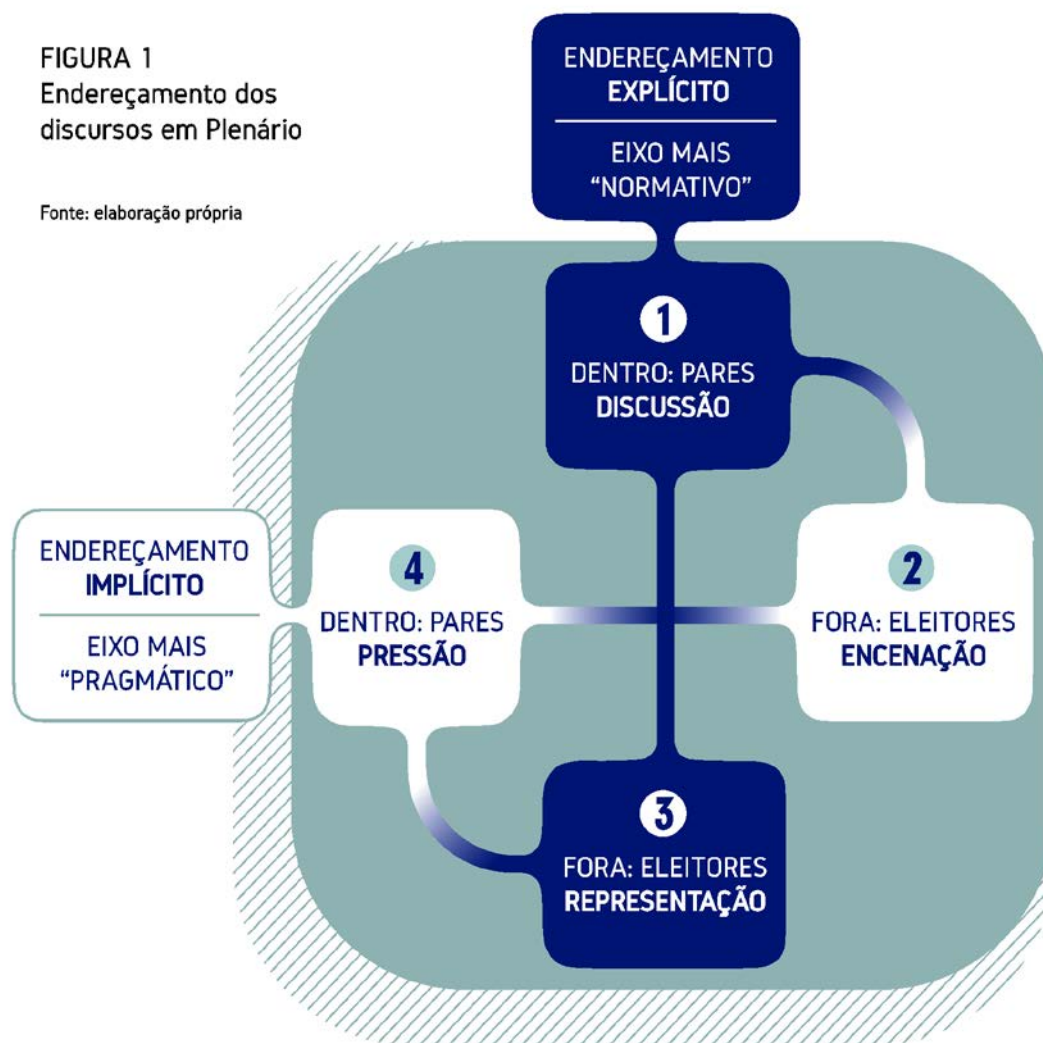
FIGURA 1
Endereçamento dos discursos em Plenário

Fonte: elaboração própria

ENDEREÇAMENTO
EXPLÍCITO

EIXO MAIS
"NORMATIVO"

1
DENTRO: PARES
DISCUSSÃO

ENDEREÇAMENTO
IMPLÍCITO

EIXO MAIS
"PRAGMÁTICO"

4
DENTRO: PARES
PRESSÃO

2
FORA: ELEITORES
ENCENAÇÃO

3
FORA: ELEITORES
REPRESENTAÇÃO